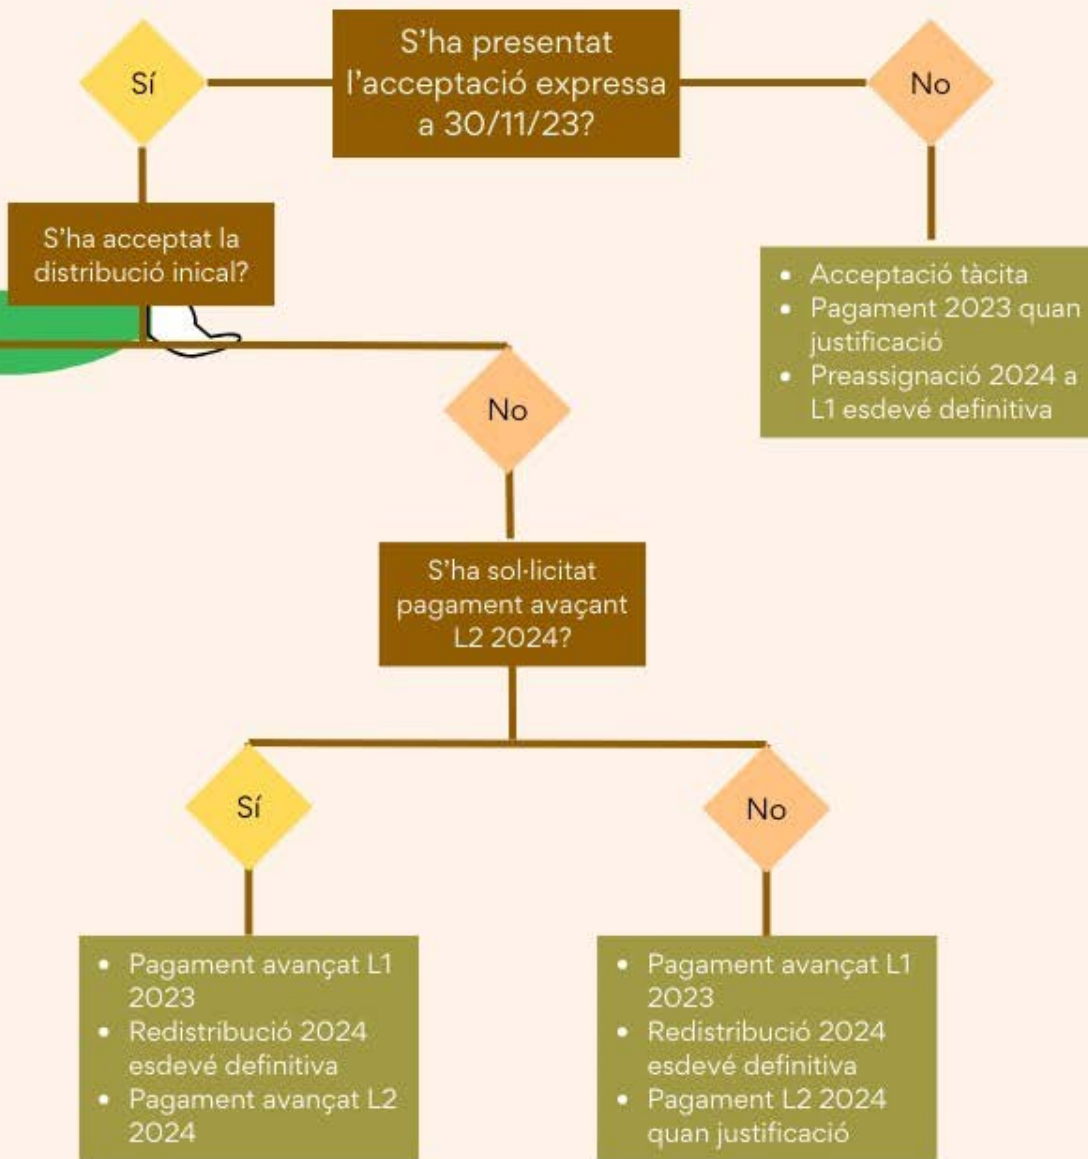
Sí

S'ha presentat l'acceptació expressa a 30/11/23?

No

S'ha acceptat la distribució inical?

- Acceptació tàcita
- Pagament 2023 quan justificació
- Preassignació 2024 a L1 esdevé definitiva

No

S'ha sol·licitat pagament avaçant L2 2024?

Sí

No

- Pagament avançat L1 2023
- Redistribució 2024 esdevé definitiva
- Pagament avançat L2 2024

- Pagament avançat L1 2023
- Redistribució 2024 esdevé definitiva
- Pagament L2 2024 quan justificació